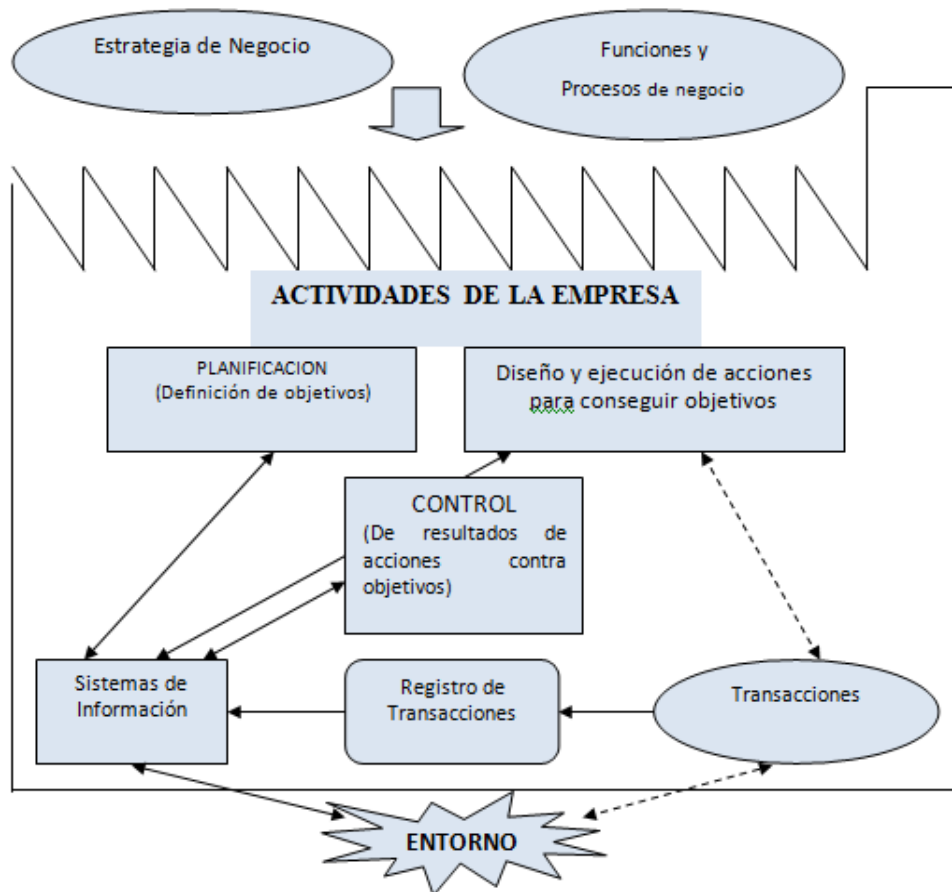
Estrategia de Negocio

Funciones y Procesos de negocio

ACTIVIDADES DE LA EMPRESA

PLANIFICACION
(Definición de objetivos)

Diseño y ejecución de acciones para conseguir objetivos

CONTROL
(De resultados de acciones contra objetivos)

Sistemas de Información

Registro de Transacciones

Transacciones

ENTORNO